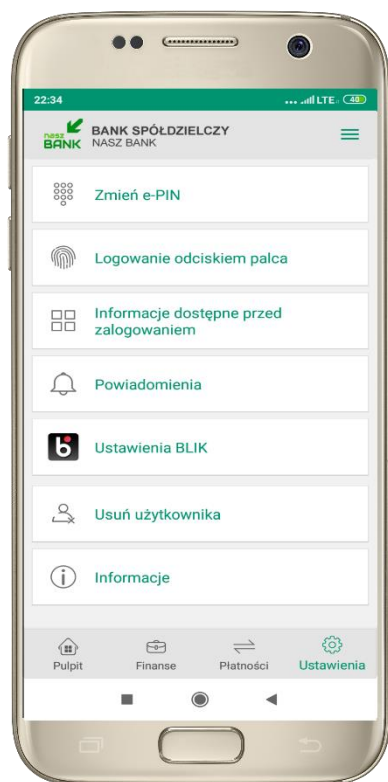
22:34

LTE 40

nasz BANK BANK SPÓŁDZIELCZY NASZ BANK

Zmień e-PIN

Logowanie odciskiem palca

Informacje dostępne przed zalogowaniem

Powiadomienia

Ustawienia BLIK

Usuń użytkownika

Informacje

Pulpit

Finanse

Płatności

Ustawienia